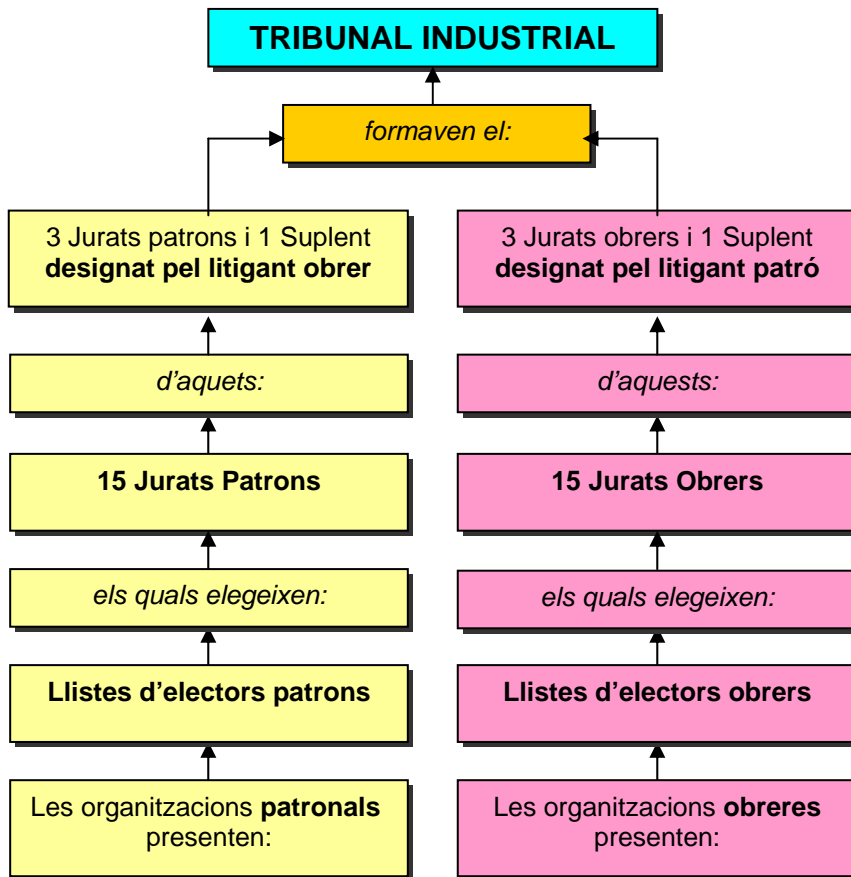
TRIBUNAL INDUSTRIAL

formaven el:

3 Jurats patrons i 1 Suplent **designat pel litigant obrer**

d'aquets:

15 Jurats Patrons

els quals elegeixen:

Llistes d'electors patrons

Les organitzacions **patronals** presenten:

3 Jurats obrers i 1 Suplent **designat pel litigant patró**

d'aquests:

15 Jurats Obrers

els quals elegeixen:

Llistes d'electors obrers

Les organitzacions **obreres** presenten: